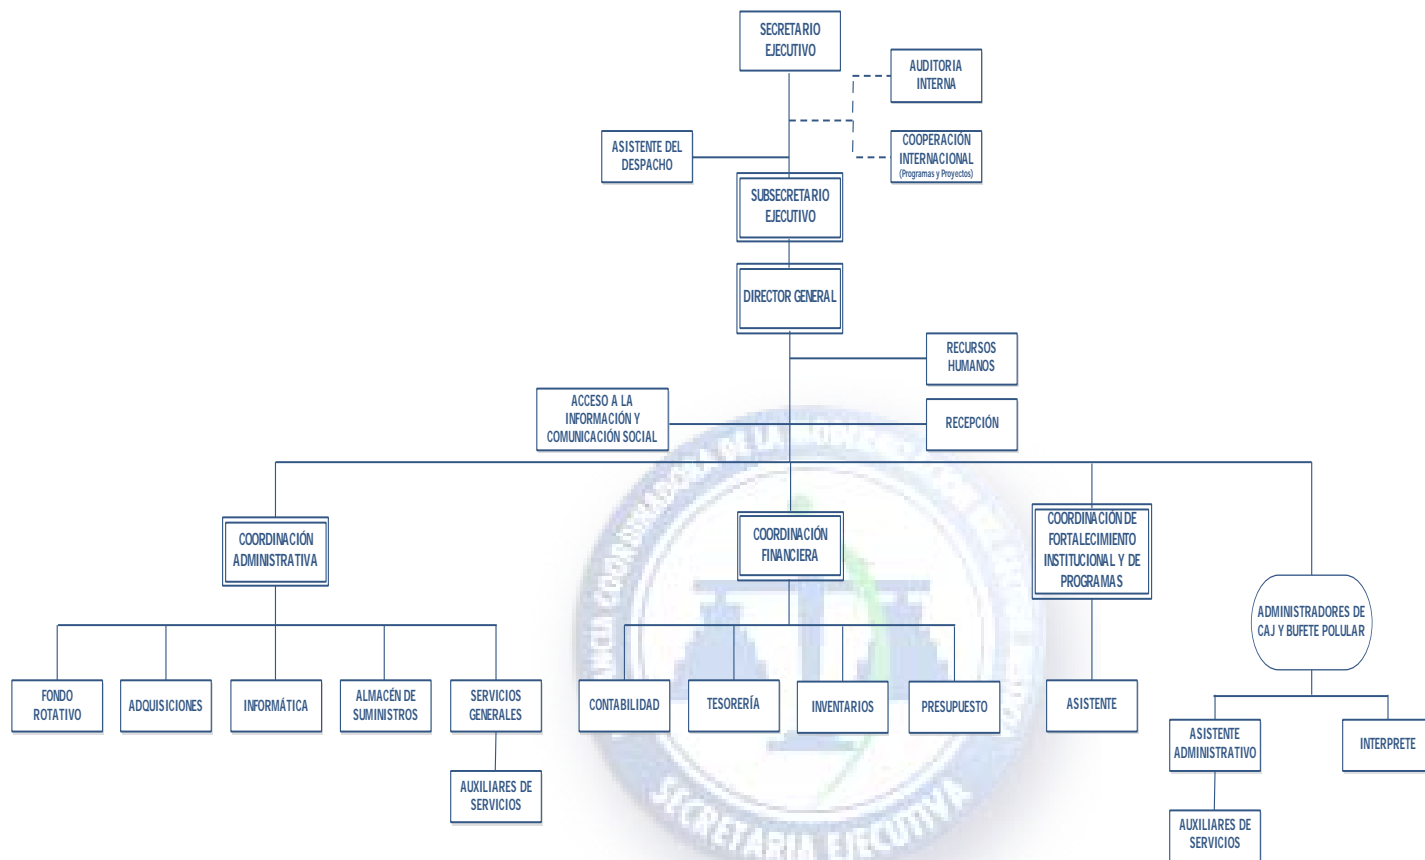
SECRETARIO EJECUTIVO

AUDITORIA INTERNA

ASISTENTE DEL DESPACHO

COOPERACIÓN INTERNACIONAL (Programas y Proyectos)

SUBSECRETARIO EJECUTIVO

DIRECTOR GENERAL

RECURSOS HUMANOS

ACCESO A LA INFORMACIÓN Y COMUNICACIÓN SOCIAL

RECEPCIÓN

COORDINACIÓN ADMINISTRATIVA

COORDINACIÓN FINANCIERA

COORDINACIÓN DE FORTALECIMIENTO INSTITUCIONAL Y DE PROGRAMAS

ADMINISTRADORES DE CAJ Y BUFETE POLULAR

FONDO ROTATIVO

ADQUISICIONES

INFORMÁTICA

ALMACÉN DE SUMINISTROS

SERVICIOS GENERALES

CONTABILIDAD

TESORERÍA

INVENTARIOS

PRESUPUESTO

ASISTENTE

ASISTENTE ADMINISTRATIVO

INTERPRETE

AUXILIARES DE SERVICIOS

AUXILIARES DE SERVICIOS

SECRETARIA EJECUTIVA